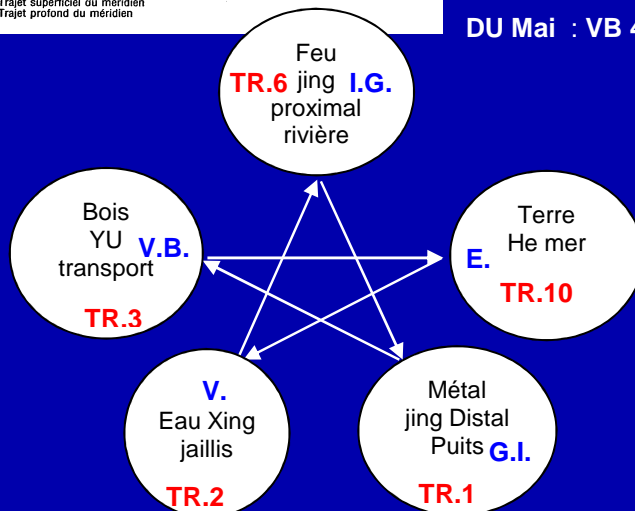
Trajet superficiel du méridien
Trajet profond du méridien

DU Mai : VB 4

Feu
TR.6 jing I.G.
proximal
rivière

Bois
YU V.B.
transport
TR.3

Terre
E. He mer
TR.10

V.
Eau Xing
jaillis
TR.2

Métal
jing Distal
Puits G.I.
TR.1